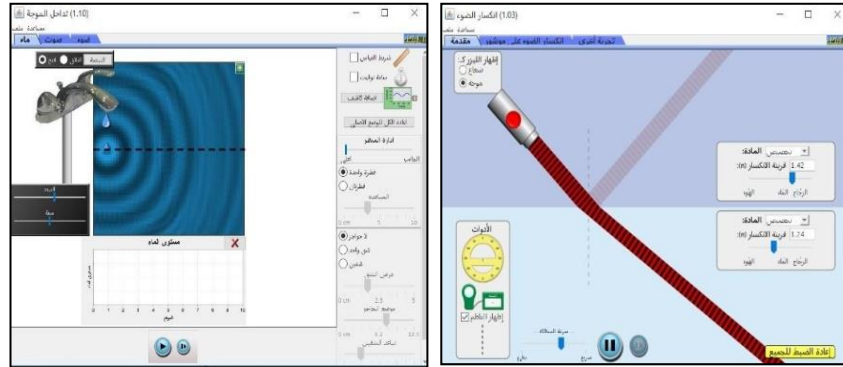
(1.10) تداخل الموجة

مساعدة ملف

ماء صوت ضوء

النقطة إيقاف تشغيل

شريط القياس

ساعة توقيت

إضافة كاشف

إعادة الكل للوضع الأصلي

إدارة المنظر

الجانب أعلى

فتحة واحدة

فتحتان

الوتيرة

السعة

مستوى الماء

الزمن

لا حواجز

شق واحد

شقين

عرض الشق

موضع الحاجز

تباعد الشقين

(1.03) انكسار الضوء

مساعدة ملف

مقدمة انكسار الضوء على موشور تجربة أخرى

إظهار الليزر ك:

شعاع

موجة

المادة: تخصيص

قرينة الانكسار (n): 1.42

الهواء الماء الزجاج

المادة: تخصيص

قرينة الانكسار (n): 1.24

الهواء الماء الزجاج

الأدوات

إظهار الناظم

سرعة المحاكاة

بطيء سريع

إعادة الضبط للجميع